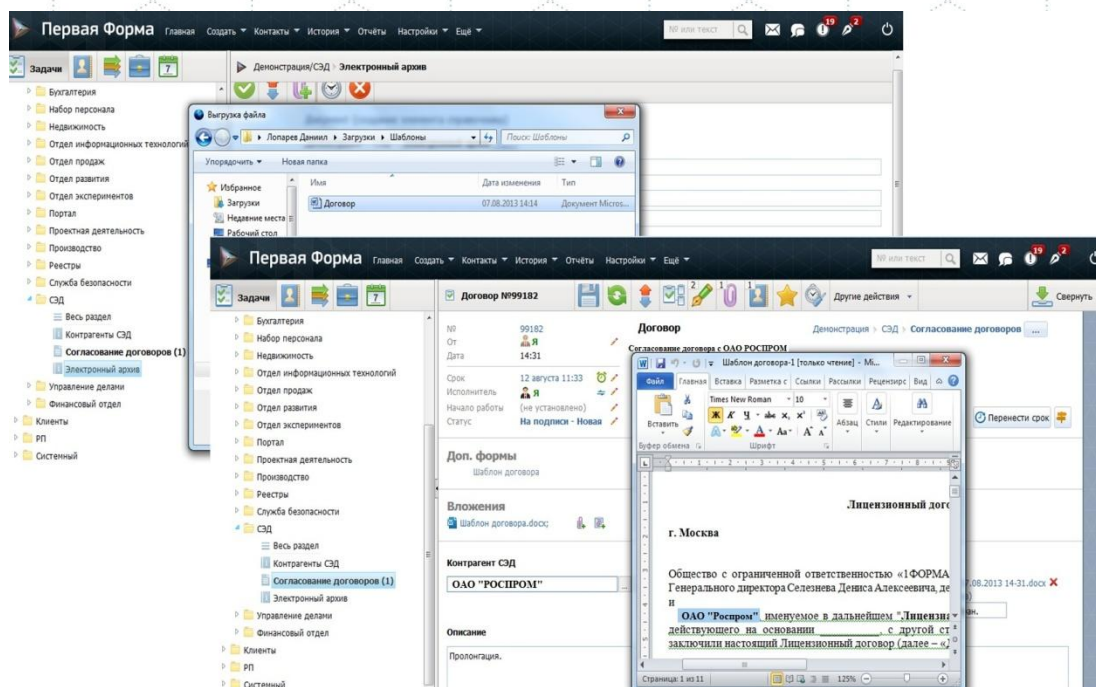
Первая Форма Главная Создать ▾ Контакты ▾ История ▾ Отчёты Настройки ▾ Ещё ▾
№ или текст
19 2

Задачи

Демонстрация/СЭД › Электронный архив

Бухгалтерия
Набор персонала
Недвижимость
Отдел информационных технологий
Отдел продаж
Отдел развития
Отдел экспериментов
Портал
Проектная деятельность
Производство
Реестры
Служба безопасности
СЭД
Весь раздел
Контрагенты СЭД
Согласование договоров (1)
Электронный архив
Управление делами
Финансовый отдел
Клиенты
РП
Системный

Выгрузка файла
Лопарев Даниил › Загрузки › Шаблоны
Поиск: Шаблоны
Упорядочить ▾ Новая папка
Избранное
Загрузки
Недавние места
Рабочий стол
Имя Дата изменения Тип
Договор 07.08.2013 14:14 Документ Micros...

Первая Форма Главная Создать ▾ Контакты ▾ История ▾ Отчёты Настройки ▾ Ещё ▾
№ или текст
19 2

Задачи

Бухгалтерия
Набор персонала
Недвижимость
Отдел информационных технологий
Отдел продаж
Отдел развития
Отдел экспериментов
Портал
Проектная деятельность
Производство
Реестры
Служба безопасности
СЭД
Весь раздел
Контрагенты СЭД
Согласование договоров (1)
Электронный архив
Управление делами
Финансовый отдел
Клиенты
РП
Системный

Договор №99182
Другие действия ▾
Свернуть

№ 99182
От Я
Дата 14:31
Срок 12 августа 11:33
Исполнитель Я
Начало работы (не установлено)
Статус На подписи - Новая

Договор
Согласование договоров с ОАО РОСПРОМ
Демонстрация › СЭД › Согласование договоров ...

Доп. формы
Шаблон договора

Вложения
Шаблон договора.docx;

Контрагент СЭД
ОАО "РОСПРОМ"

Описание
Пролонгация.

Перенести срок
07.08.2013 14-31.docx

Шаблон договора-1 [только чтение] - Mi...
Файл Главная Вставка Разметка с Ссылки Рассылки Рецензирс Вид
Times New Roman 10
Вставить
Буфер обмена
Шрифт
Абзац Стили Редактирование

Лицензионный дого
г. Москва
Общество с ограниченной ответственностью «1ФОРМА Генерального директора Селезнева Дениса Алексеевича, де и
ОАО "Роспром" именуемое в дальнейшем "Лицензиа действующего на основании ________, с другой ст заключили настоящий Лицензионный договор (далее – «
Страница: 1 из 11 125%